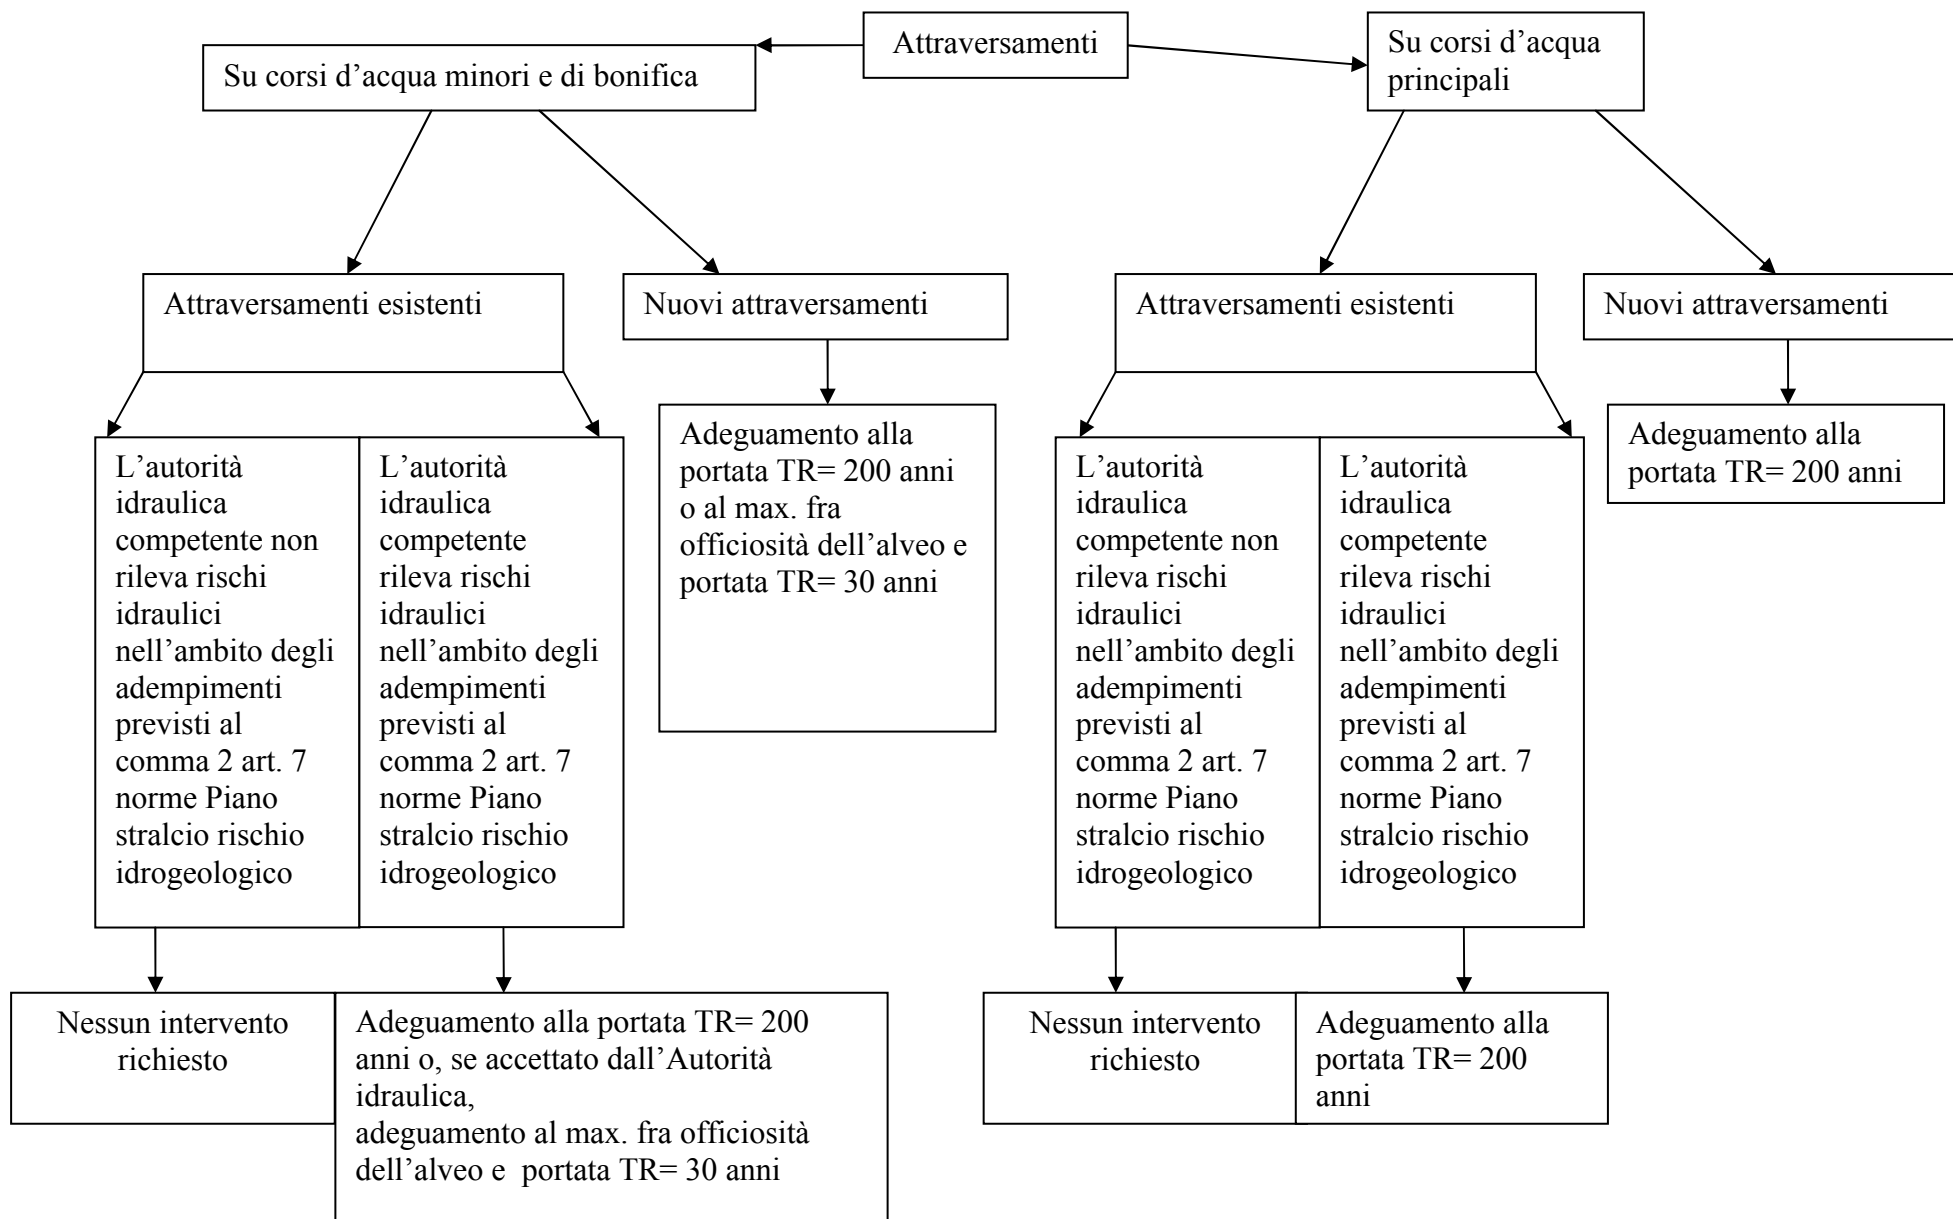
Attraversamenti

Su corsi d'acqua minori e di bonifica

Su corsi d'acqua principali

Attraversamenti esistenti

Nuovi attraversamenti

Attraversamenti esistenti

Nuovi attraversamenti

L'autorità idraulica competente non rileva rischi idraulici nell'ambito degli adempimenti previsti al comma 2 art. 7 norme Piano stralcio rischio idrogeologico

L'autorità idraulica competente rileva rischi idraulici nell'ambito degli adempimenti previsti al comma 2 art. 7 norme Piano stralcio rischio idrogeologico

Adeguamento alla portata TR= 200 anni o al max. fra officiosità dell'alveo e portata TR= 30 anni

L'autorità idraulica competente non rileva rischi idraulici nell'ambito degli adempimenti previsti al comma 2 art. 7 norme Piano stralcio rischio idrogeologico

L'autorità idraulica competente rileva rischi idraulici nell'ambito degli adempimenti previsti al comma 2 art. 7 norme Piano stralcio rischio idrogeologico

Adeguamento alla portata TR= 200 anni

Nessun intervento richiesto

Adeguamento alla portata TR= 200 anni o, se accettato dall'Autorità idraulica,
adeguamento al max. fra officiosità dell'alveo e portata TR= 30 anni

Nessun intervento richiesto

Adeguamento alla portata TR= 200 anni